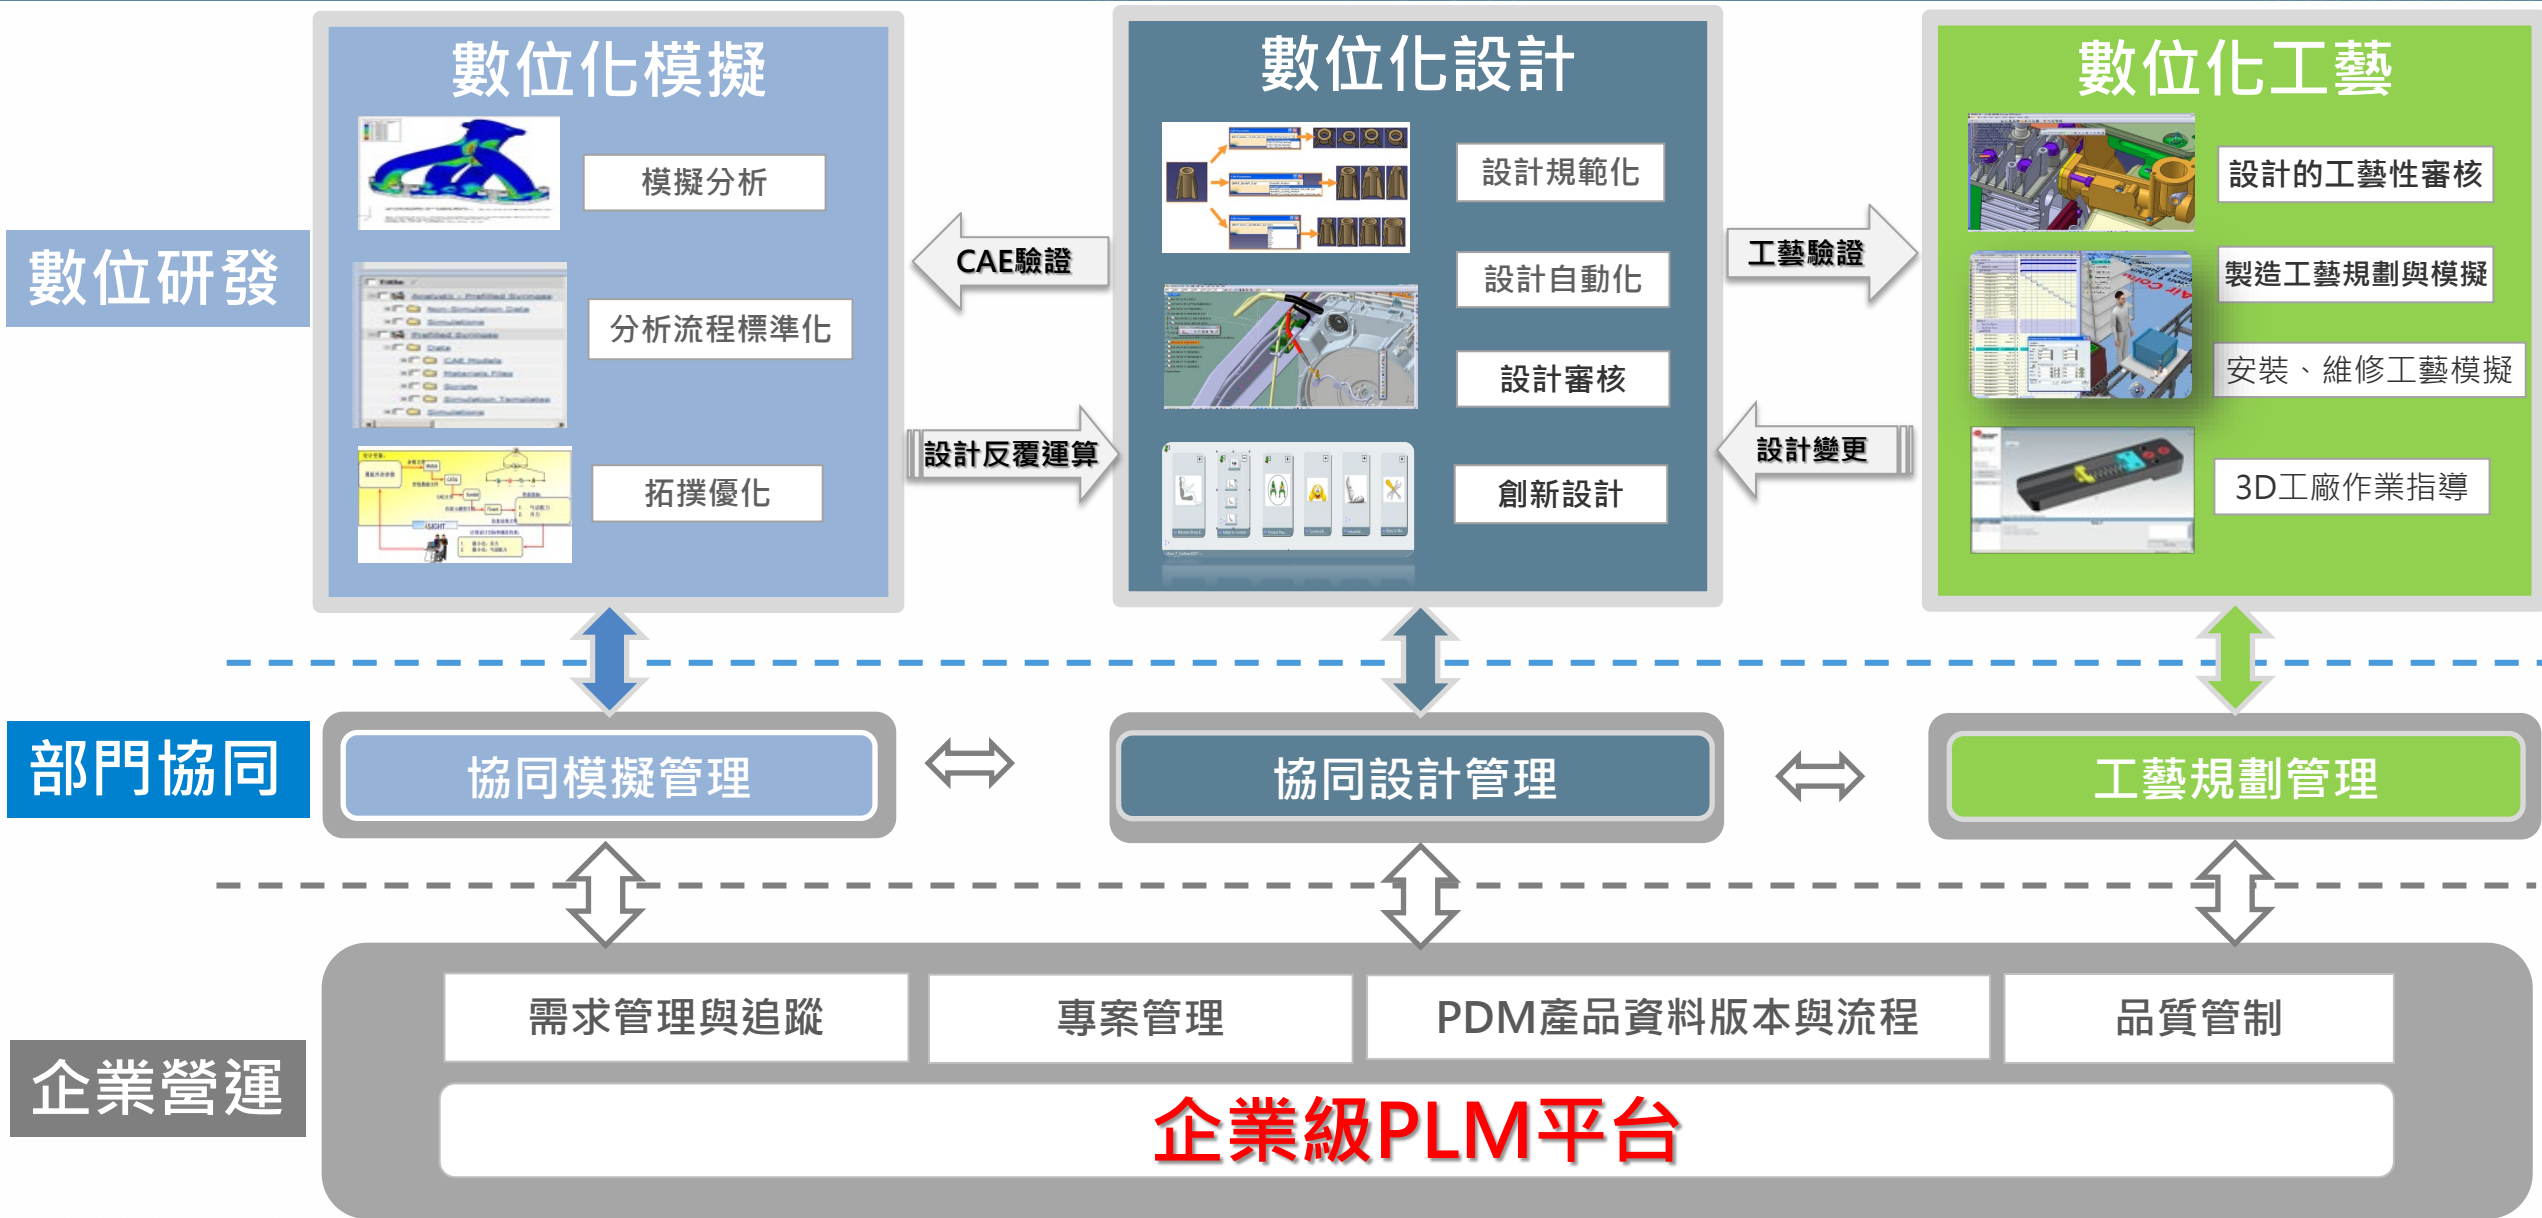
數位研發

數位化模擬

模擬分析

分析流程標準化

拓撲優化

CAE驗證

設計反覆運算

數位化設計

設計規範化

設計自動化

設計審核

創新設計

工藝驗證

設計變更

數位化工藝

設計的工藝性審核

製造工藝規劃與模擬

安裝、維修工藝模擬

3D工廠作業指導

部門協同

協同模擬管理

協同設計管理

工藝規劃管理

企業營運

需求管理與追蹤

專案管理

PDM產品資料版本與流程

品質管制

企業級PLM平台